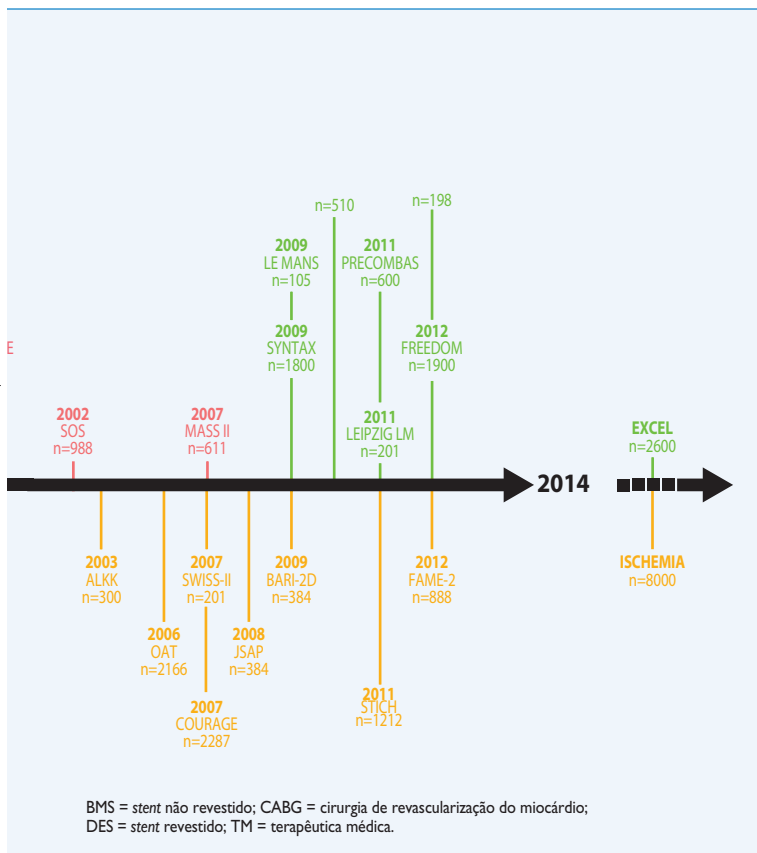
E

n=510

n=198

2009
LE MANS
n=105

2011
PRECOMBAS
n=600

2009
SYNTAX
n=1800

2012
FREEDOM
n=1900

2002
SOS
n=988

2007
MASS II
n=611

2011
LEIPZIG LM
n=201

EXCEL
n=2600

2014

2003
ALKK
n=300

2007
SWISS-II
n=201

2009
BARI-2D
n=384

2012
FAME-2
n=888

ISCHEMIA
n=8000

2006
OAT
n=2166

2008
JSAP
n=384

2011
STICH
n=1212

2007
COURAGE
n=2287

BMS = *stent* não revestido; CABG = cirurgia de revascularização do miocárdio; DES = *stent* revestido; TM = terapêutica médica.